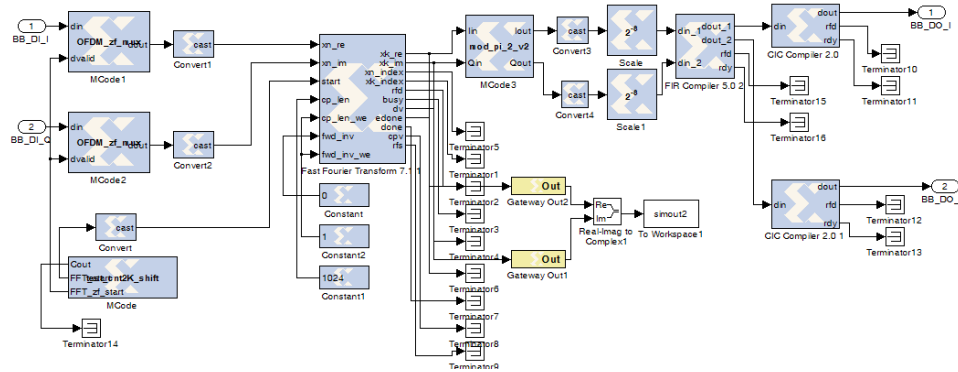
1
BB_DI_I
din
dvalid
OFDM_zf_mux
dout
MCode1
cast
Convert1

2
BB_DI_Q
din
dvalid
OFDM_zf_mux
dout
MCode2
cast
Convert2

cast
Convert

Cout
FFT_start
test_count2K_shift
FFT_zf_start
MCode

Terminator14

xn_re
xn_im
start
cp_len
cp_len_we
fwd_inv
fwd_inv_we
xk_re
xk_im
xn_index
xk_index
rfd
busy
dv
edone
done
cpv
rfs
Fast Fourier Transform 7.1 1

0
Constant
1
Constant2
1024
Constant1

Iin
Qin
mod_pi_2_v2
Iout
Qout
MCode3

cast
Convert3
cast
Convert4

$2^{-8}$
Scale
$2^{-8}$
Scale1

din_1
din_2
dout_1
dout_2
rfd
rdy
FIR Compiler 5.0 2

din
dout
rfd
rdy
CIC Compiler 2.0

1
BB_DO_I

Terminator10
Terminator11
Terminator15
Terminator16

din
dout
rfd
rdy
CIC Compiler 2.0 1

2
BB_DO_Q

Terminator12
Terminator13

Terminator5
Terminator1
Out
Gateway Out2
Terminator2
Terminator3
Terminator4
Out
Gateway Out1
Terminator6
Terminator7
Terminator8
Terminator9

Re
Im
Real-Imag to Complex1
simout2
To Workspace1